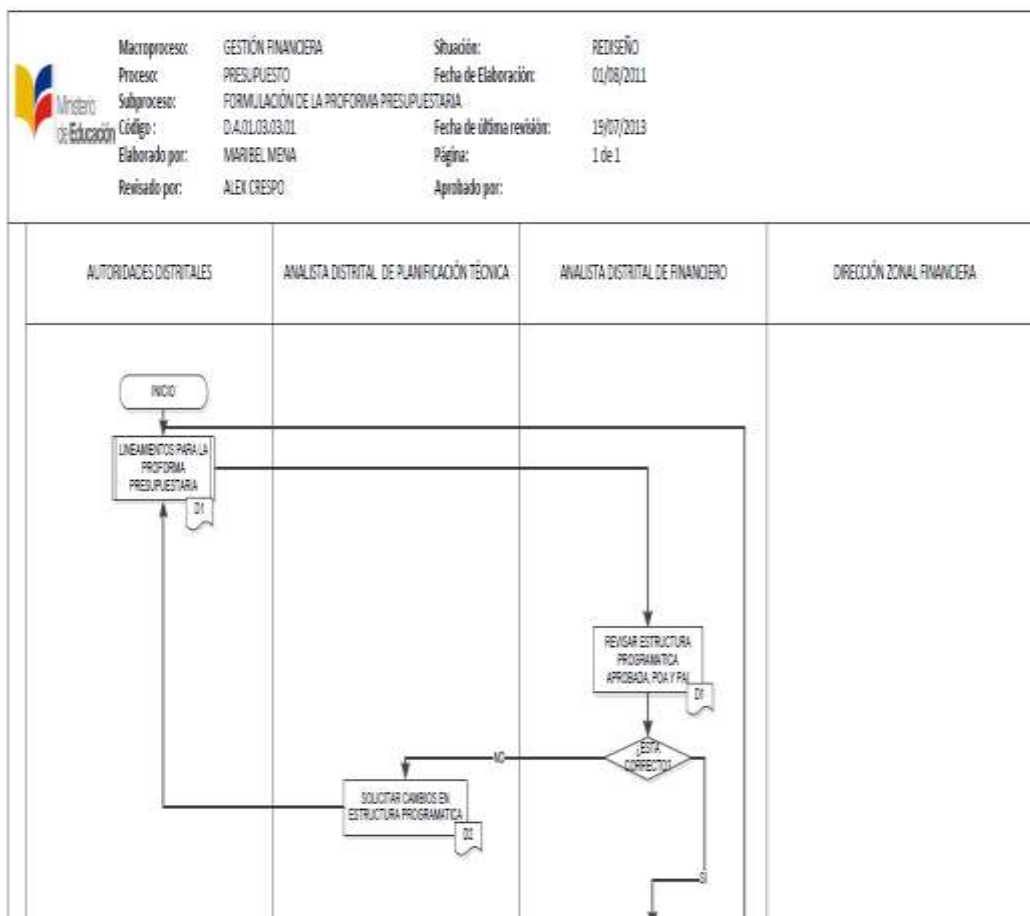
Ministerio de Educación

Macroproceso: GESTIÓN FINANCIERA
Proceso: PRESUPUESTO
Subproceso: FORMULACIÓN DE LA PROFORMA PRESUPUESTARIA
Código: D.A.01.03.03.01
Elaborado por: MARIBEL MENA
Revisado por: ALEX CRESPO

Situación: REDISEÑO
Fecha de Elaboración: 01/08/2011
Fecha de última revisión: 15/07/2013
Página: 1 de 1
Aprobado por:

| AUTORIDADES DISTRITALES | ANALISTA DISTRITAL DE PLANIFICACIÓN TÉCNICA | ANALISTA DISTRITAL DE FINANCIERO | DIRECCIÓN ZONAL FINANCIERA |
|---|---|---|---|

INICIO

LINEAMIENTOS PARA LA PROFORMA PRESUPUESTARIA

D1

REVISAR ESTRUCTURA PROGRAMATICA APROBADA, POA Y PAI

D1

¿ESTA CORRECTO?

NO

SOLICITAR CAMBIOS EN ESTRUCTURA PROGRAMATICA

D2

SI